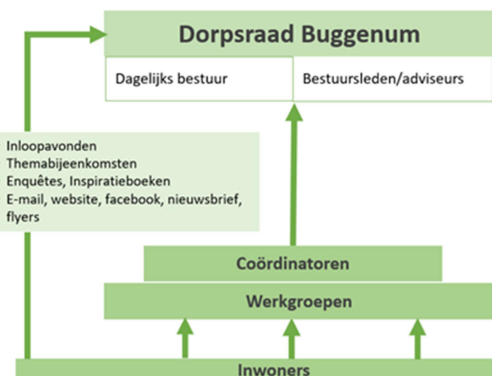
Dorpsraad Buggenum

Dagelijks bestuur

Bestuursleden/adviseurs

Inloopavonden
Themabijeenkomsten
Enquêtes, Inspiratieboeken
E-mail, website, facebook, nieuwsbrief, flyers

Coördinatoren

Werkgroepen

Inwoners